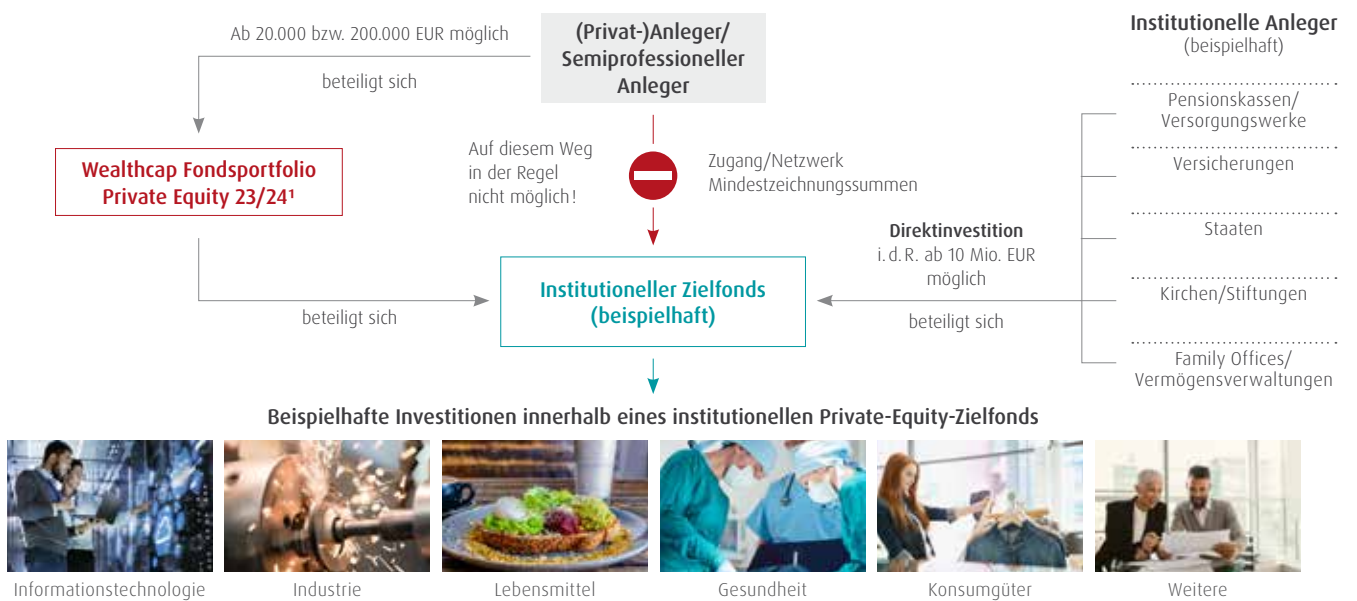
Ab 20.000 bzw. 200.000 EUR möglich

beteiligt sich

(Privat-)Anleger/ Semiprofessioneller Anleger

Institutionelle Anleger
(beispielhaft)

Pensionskassen/ Versorgungswerke

Versicherungen

Staaten

Kirchen/Stiftungen

Family Offices/ Vermögensverwaltungen

Wealthcap Fondsportfolio Private Equity 23/24¹

Auf diesem Weg in der Regel nicht möglich!

Zugang/Netzwerk
Mindestzeichnungssummen

Direktinvestition
i. d. R. ab 10 Mio. EUR möglich

beteiligt sich

Institutioneller Zielfonds (beispielhaft)

beteiligt sich

Beispielhafte Investitionen innerhalb eines institutionellen Private-Equity-Zielfonds

Informationstechnologie

Industrie

Lebensmittel

Gesundheit

Konsumgüter

Weitere